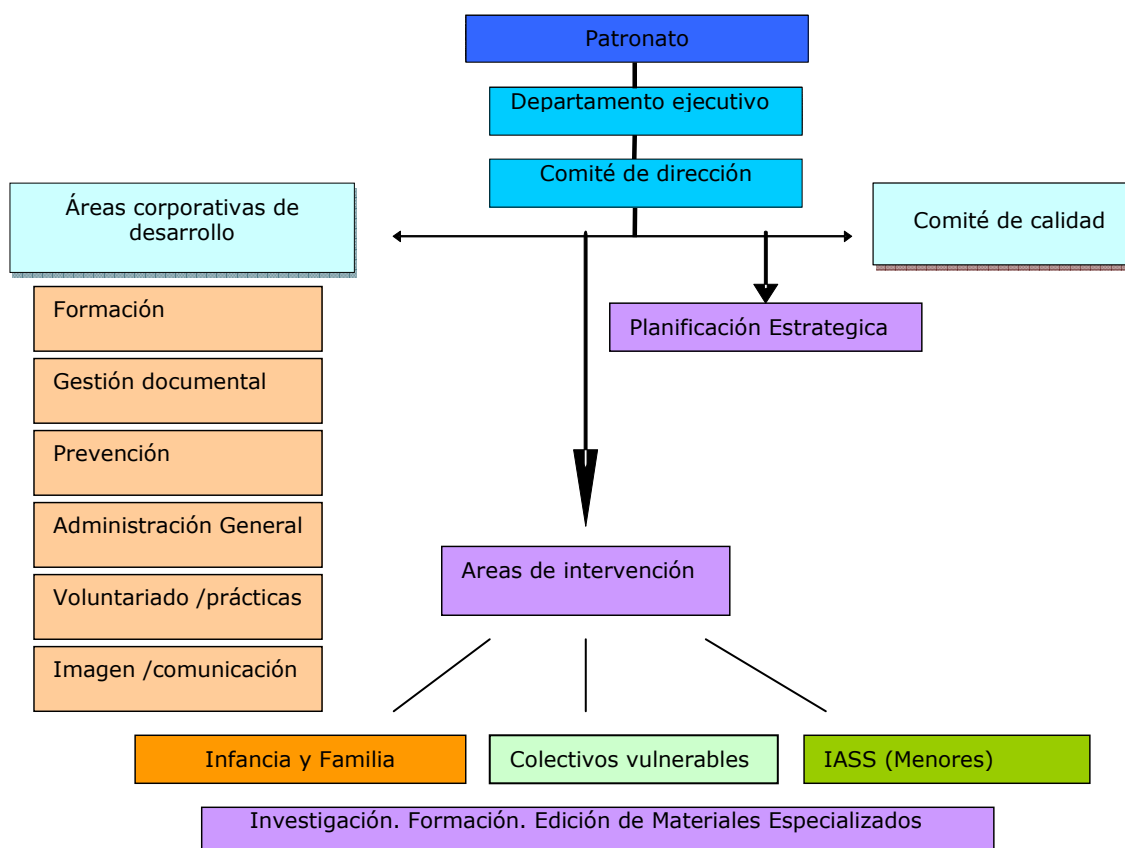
Patronato

Departamento ejecutivo

Comité de dirección

Áreas corporativas de desarrollo

Comité de calidad

Formación

Gestión documental

Prevención

Administración General

Voluntariado /prácticas

Imagen /comunicación

Planificación Estrategica

Areas de intervención

Infancia y Familia

Colectivos vulnerables

IASS (Menores)

Investigación. Formación. Edición de Materiales Especializados